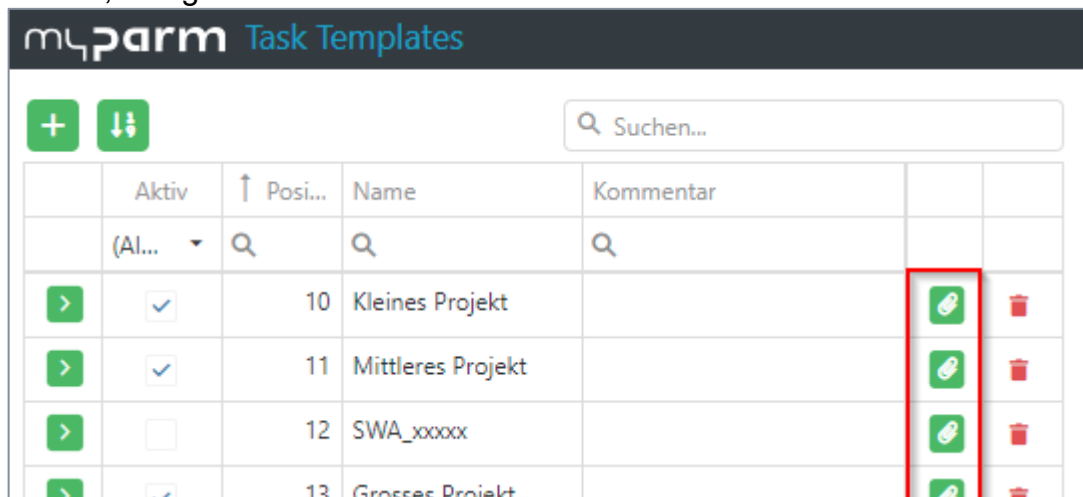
myparm Task Templates

Suchen...

| | Aktiv | Posi... | Name | Kommentar | | |
|---|---|---|---|---|---|---|
| | (Al... | | | | | |
| | ✓ | 10 | Kleines Projekt | | | |
| | ✓ | 11 | Mittleres Projekt | | | |
| | | 12 | SWA_xxxxx | | | |
| | ✓ | 13 | Grosses Projekt | | | |